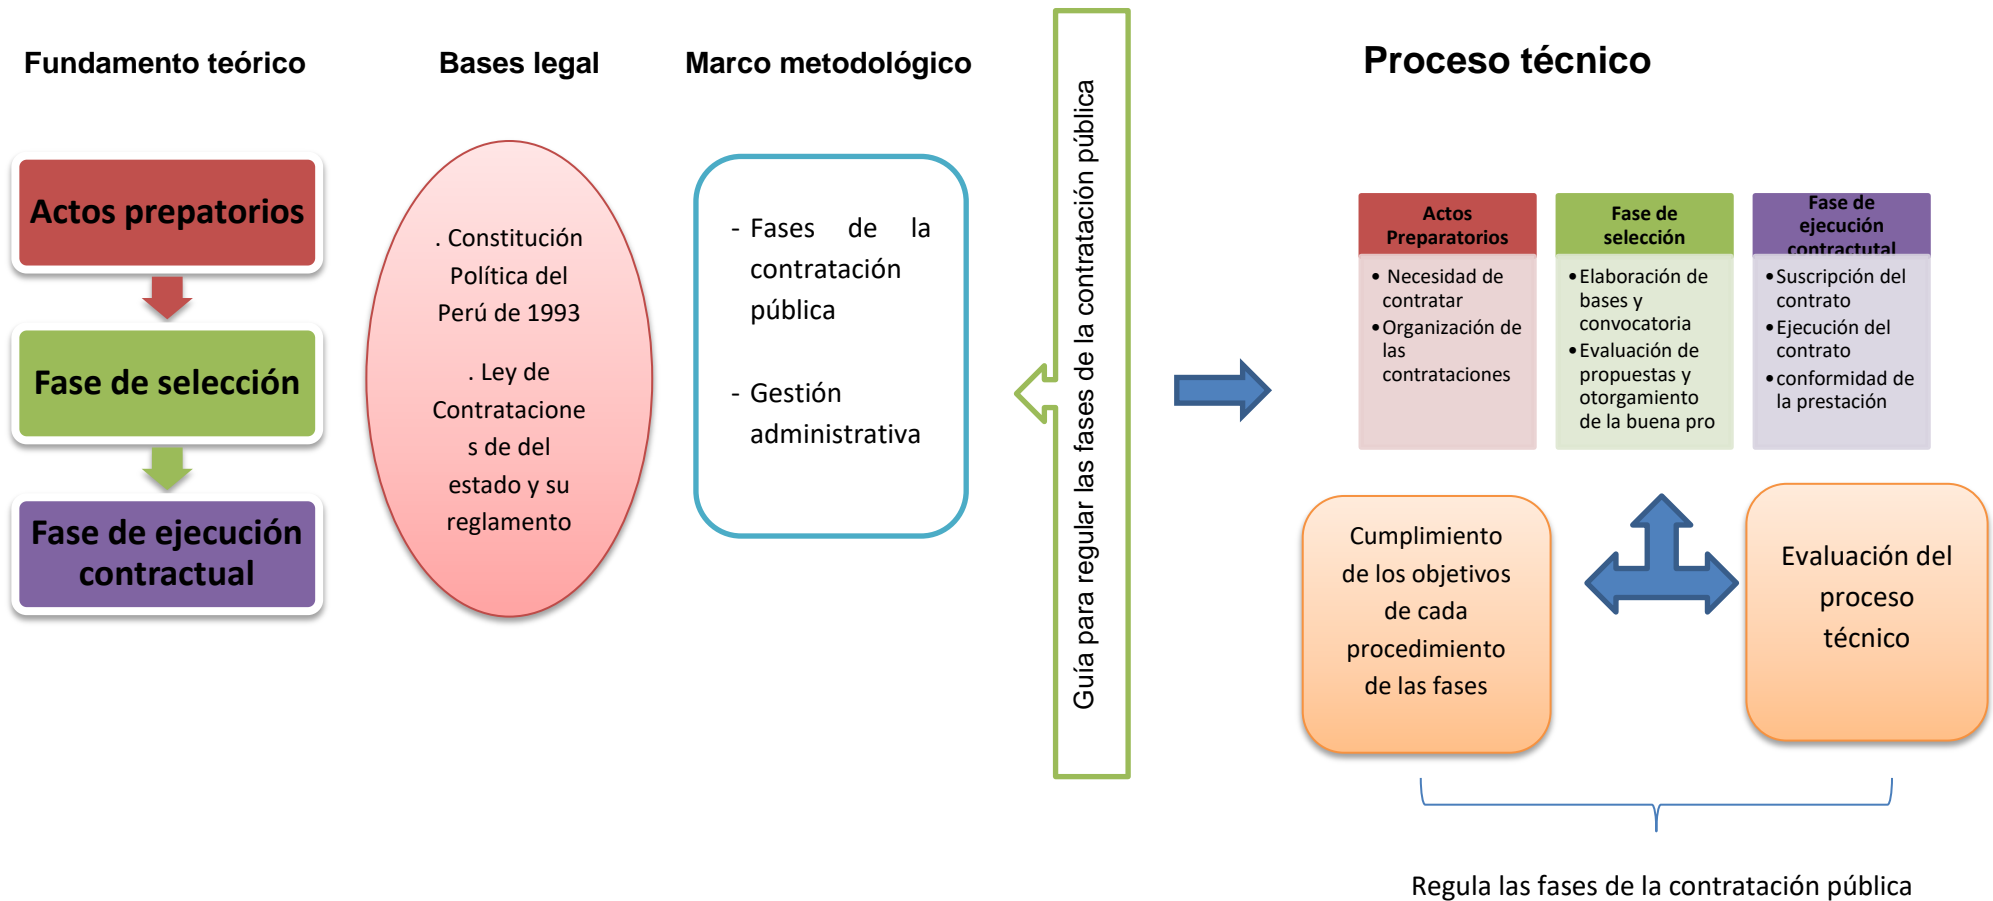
Fundamento teórico

Actos prepatorios

Fase de selección

Fase de ejecución contractual

Bases legal

. Constitución Política del Perú de 1993

. Ley de Contrataciones de del estado y su reglamento

Marco metodológico

- Fases de la contratación pública

- Gestión administrativa

Guía para regular las fases de la contratación pública

Proceso técnico

| Actos Preparatorios | Fase de selección | Fase de ejecución contractual |
|---|---|---|
| • Necesidad de contratar • Organización de las contrataciones | • Elaboración de bases y convocatoria • Evaluación de propuestas y otorgamiento de la buena pro | • Suscripción del contrato • Ejecución del contrato • conformidad de la prestación |

Cumplimiento de los objetivos de cada procedimiento de las fases

Evaluación del proceso técnico

Regula las fases de la contratación pública